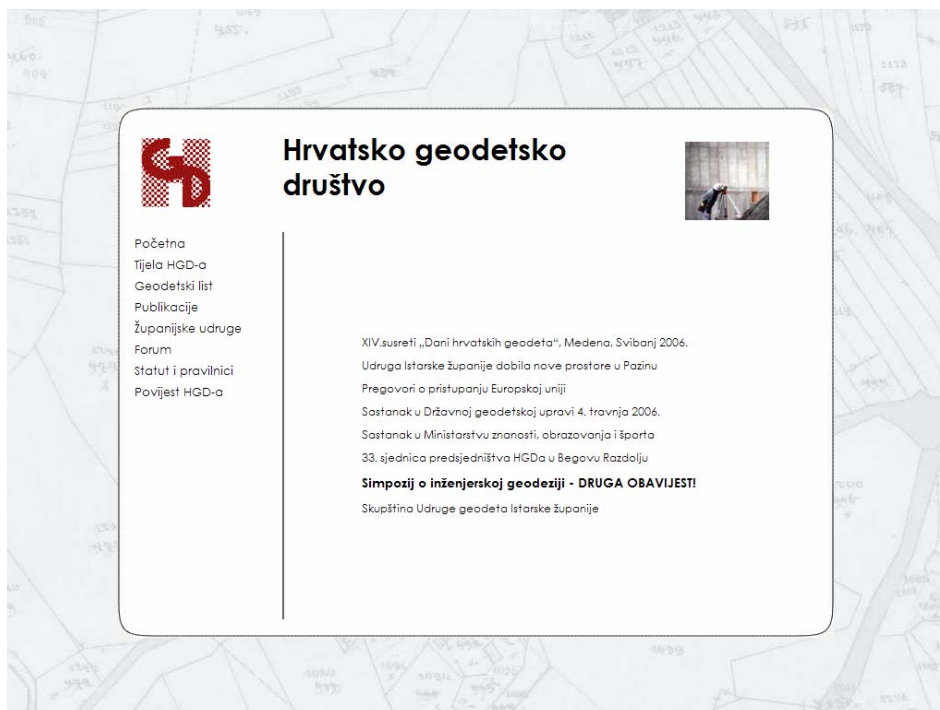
Hrvatsko geodetsko društvo

Početna
Tijela HGD-a
Geodetski list
Publikacije
Županijske udruge
Forum
Statut i pravilnici
Povijest HGD-a

XIV.susreti „Dani hrvatskih geodeta", Medena, Svibanj 2006.
Udruga Istarske županije dobila nove prostore u Pazinu
Pregovori o pristupanju Europskoj uniji
Sastanak u Državnoj geodetskoj upravi 4. travnja 2006.
Sastanak u Ministarstvu znanosti, obrazovanja i športa
33. sjednica predsjedništva HGDa u Begovu Razdolju
Simpozij o inženjerskoj geodeziji - DRUGA OBAVIJEST!
Skupština Udruge geodeta Istarske županije